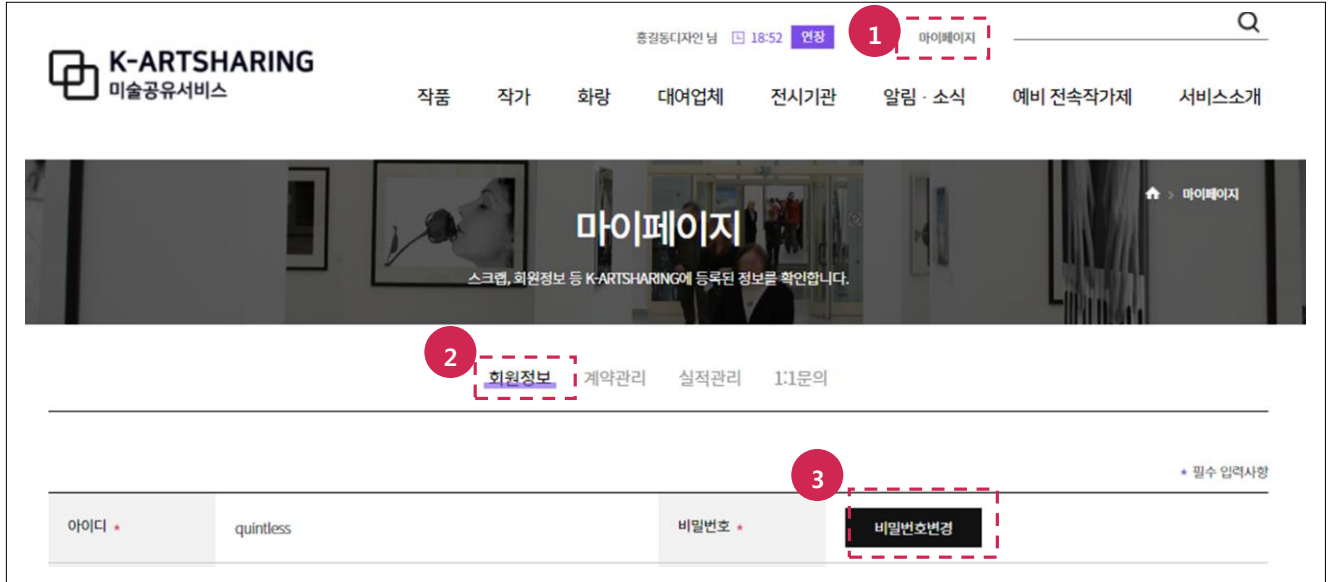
K-ARTSHARING
미술공유서비스

홍길동디자인 님 18:52 연장 1 마이페이지

작품 작가 화랑 대여업체 전시기관 알림 · 소식 예비 전속작가제 서비스소개

마이페이지

마이페이지
스크랩, 회원정보 등 K-ARTSHARING에 등록된 정보를 확인합니다.

2 회원정보 계약관리 실적관리 1:1문의

3

* 필수 입력사항

| 아이디 * | quintless | 비밀번호 * | 비밀번호변경 |
|---|---|---|---|